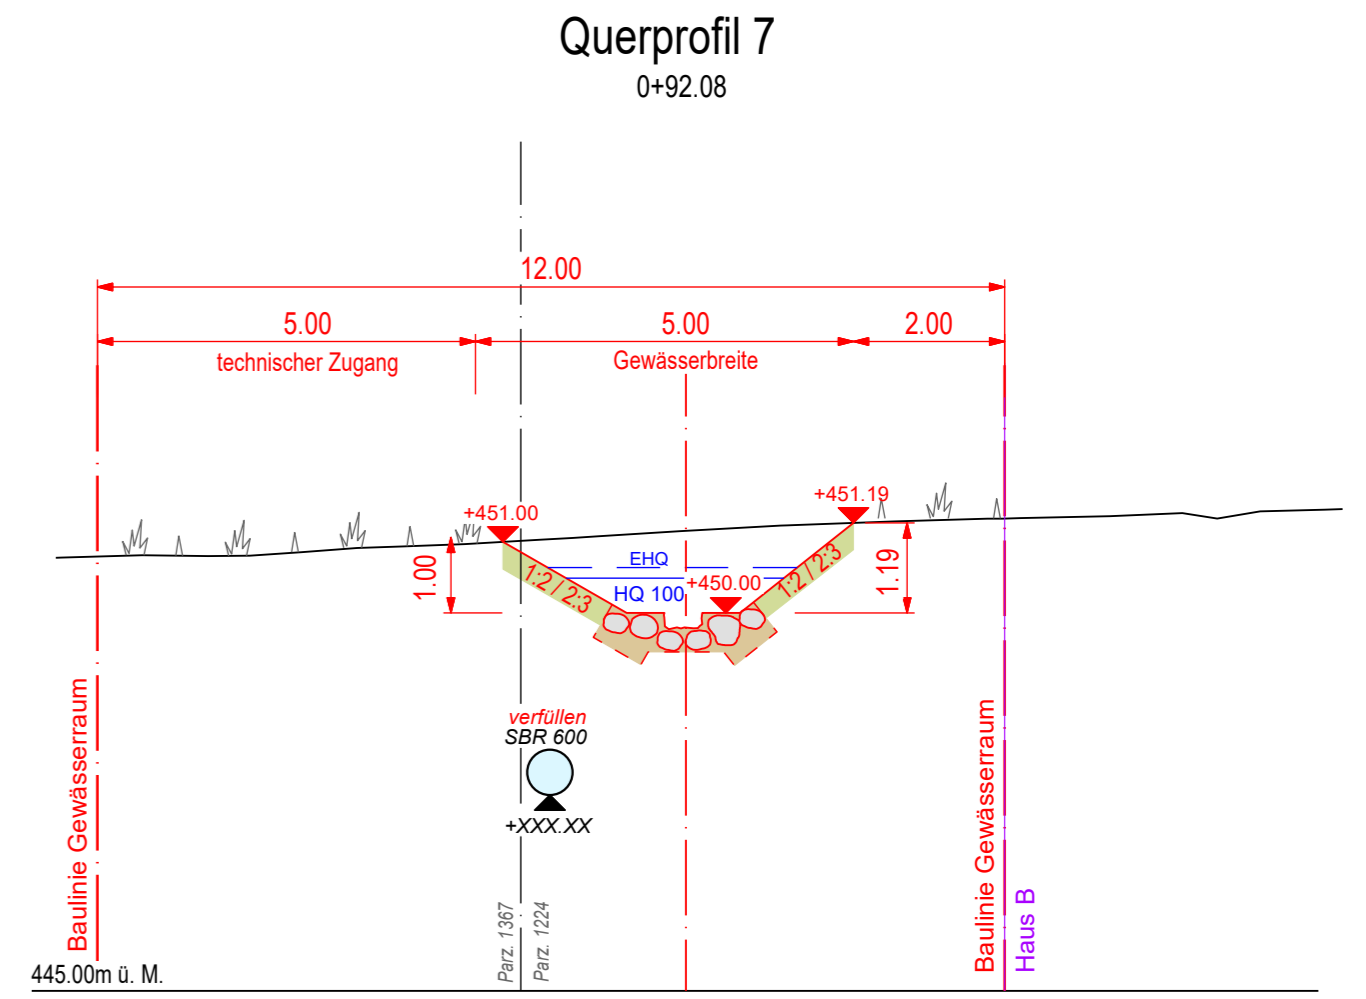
Querprofil 7
0+92.08

12.00

5.00
technischer Zugang

5.00
Gewässerbreite

2.00

+451.00

+451.19

EHQ

HQ 100

+450.00

1:2 / 2:3

1:2 / 2:3

1.00

1.19

verfüllen
SBR 600

+XXX.XX

Baulinie Gewässerraum

Baulinie Gewässerraum

Haus B

Parz. 1367

Parz. 1224

445.00m ü. M.